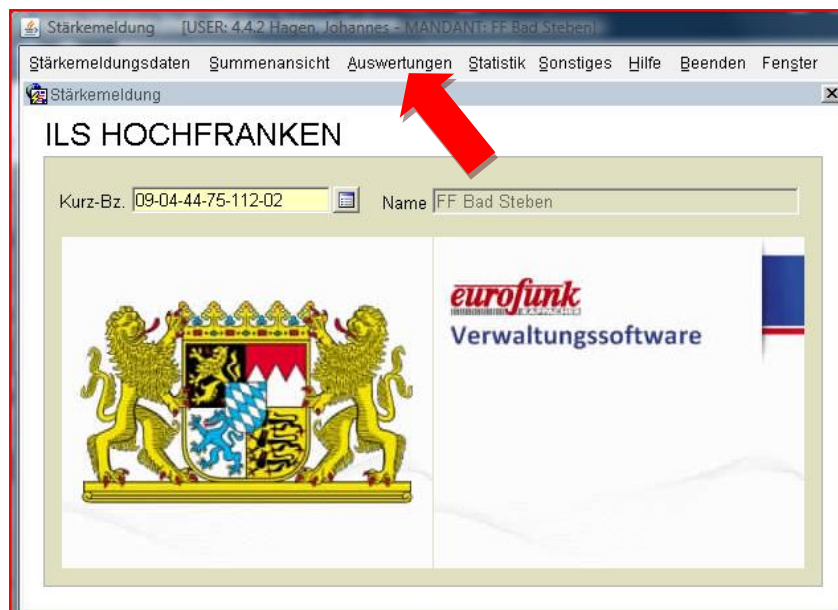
Stärkemeldung [USER: 4.4.2 Hagen, Johannes - MANDANT: FF Bad Steben]

Stärkemeldungsdaten Summenansicht Auswertungen Statistik Sonstiges Hilfe Beenden Fenster

Stärkemeldung

ILS HOCHFRANKEN

Kurz-Bz. 09-04-44-75-112-02 Name FF Bad Steben

eurofunk KAPPACHER
Verwaltungssoftware